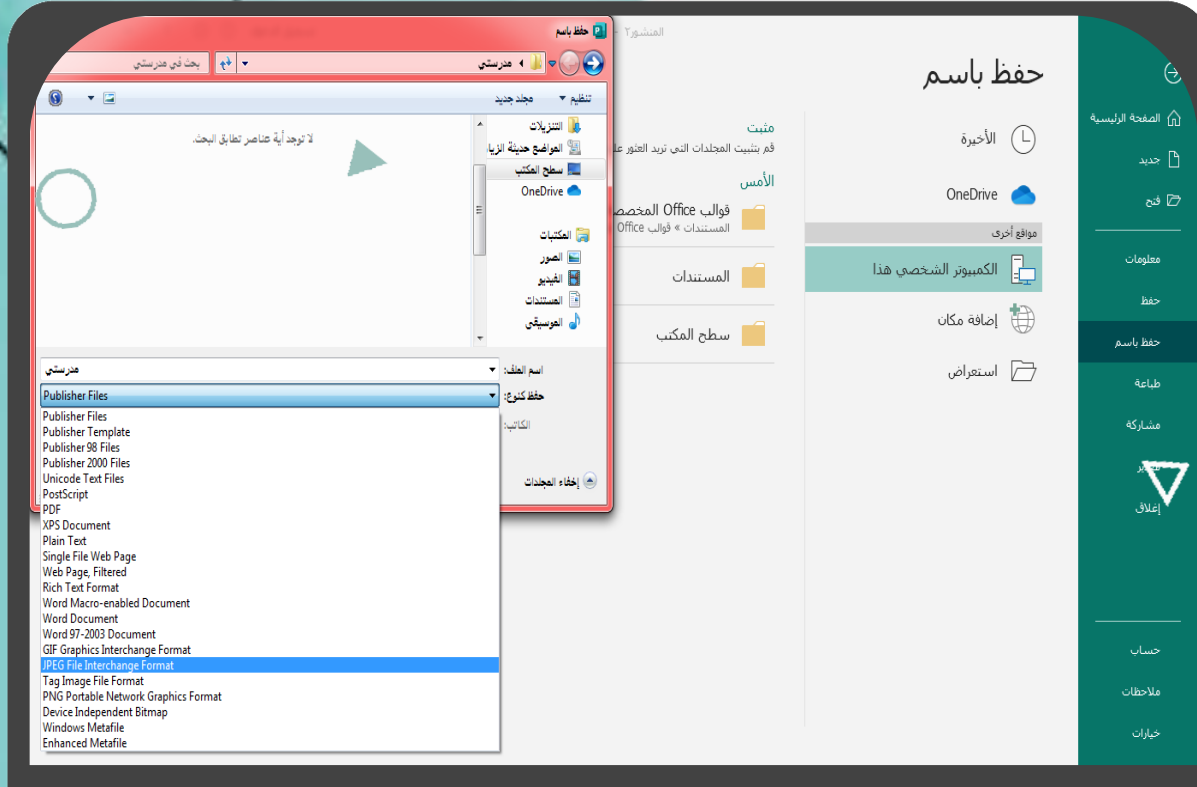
حفظ باسم

مدرستي

بحث في مدرستي

تنظيم ▾ مجلد جديد

التنزيلات
المواضع حديثة الزيا
سطح المكتب
OneDrive
المكتبات
الصور
الفيديو
المستندات
الموسيقى

لا توجد أية عناصر تطابق البحث.

اسم الملف: مدرستي
حفظ كنوع: Publisher Files
الكاتب:

إخفاء المجلدات

Publisher Files
Publisher Template
Publisher 98 Files
Publisher 2000 Files
Unicode Text Files
PostScript
PDF
XPS Document
Plain Text
Single File Web Page
Web Page, Filtered
Rich Text Format
Word Macro-enabled Document
Word Document
Word 97-2003 Document
GIF Graphics Interchange Format
JPEG File Interchange Format
Tag Image File Format
PNG Portable Network Graphics Format
Device Independent Bitmap
Windows Metafile
Enhanced Metafile

المنشور٢

حفظ باسم

الأخيرة
OneDrive
مواقع أخرى
الكمبيوتر الشخصي هذا
إضافة مكان
استعراض

مثبت
قم بتثبيت المجلدات التي تريد العثور عل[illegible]

الأمس
قوالب Office المخصص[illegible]
المستندات » قوالب Office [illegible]
المستندات
سطح المكتب

الصفحة الرئيسية
جديد
فتح
معلومات
حفظ
حفظ باسم
طباعة
مشاركة
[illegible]
إغلاق
حساب
ملاحظات
خيارات